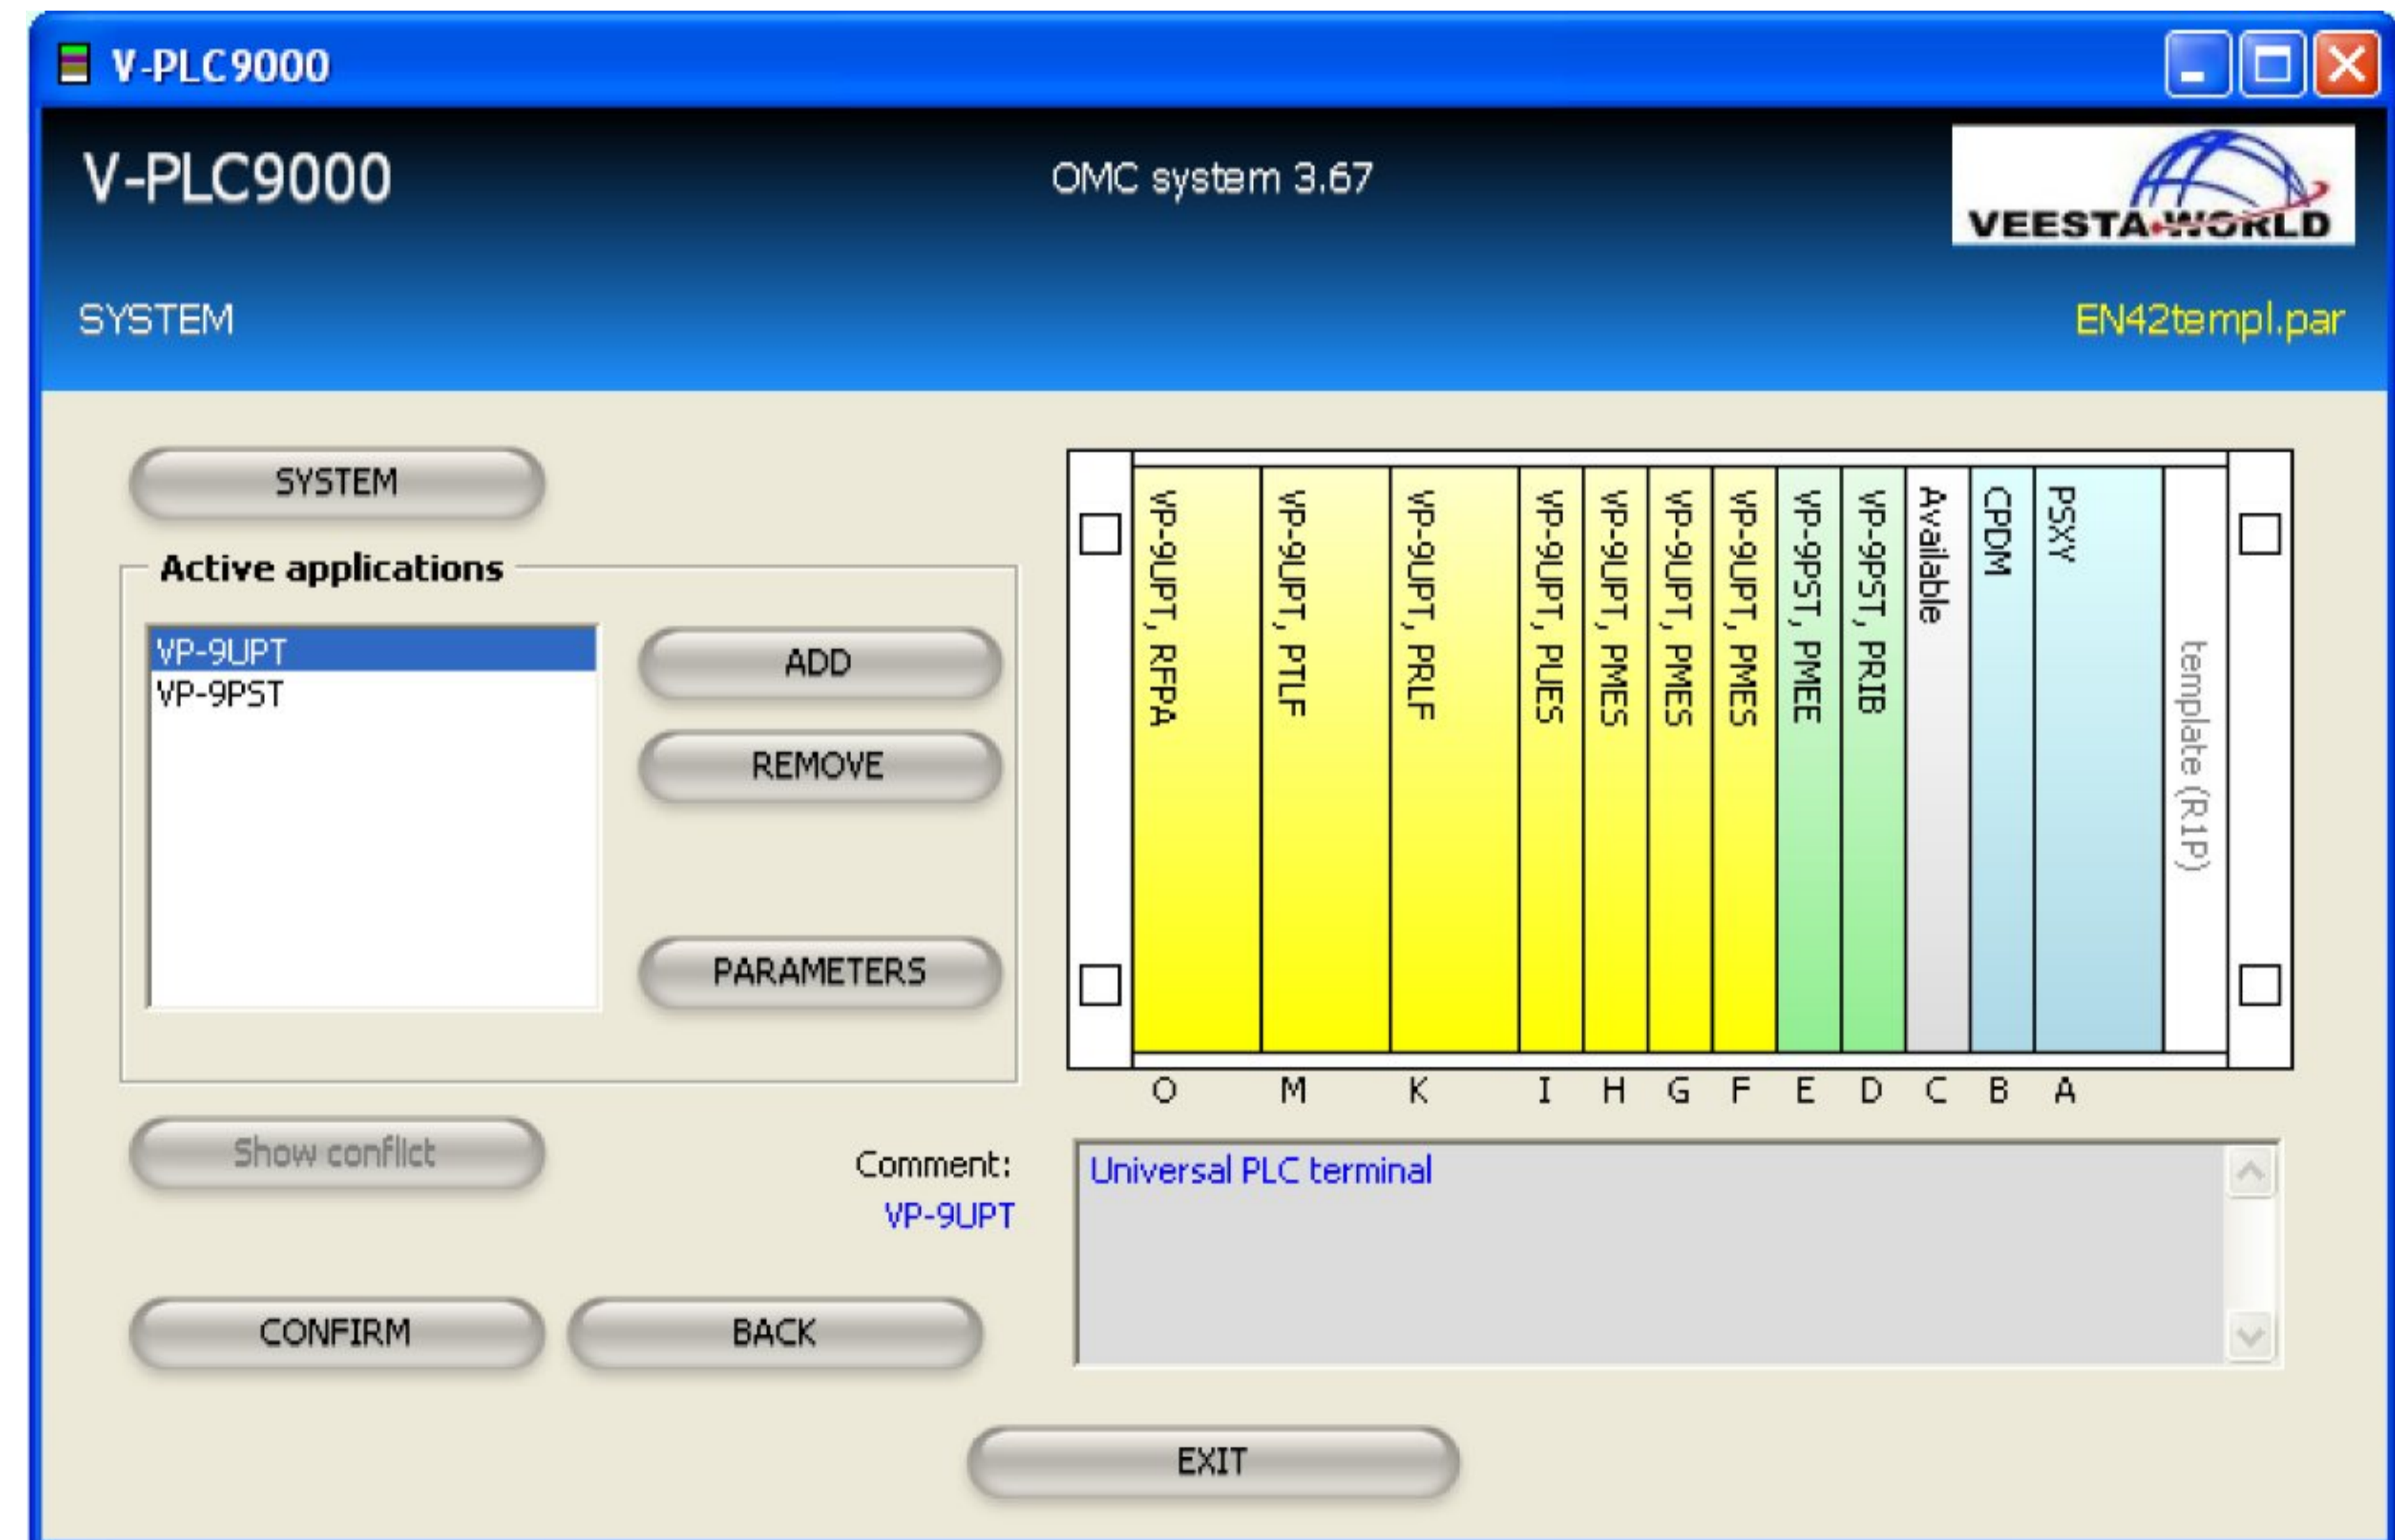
V-PLC9000

V-PLC9000

OMC system 3.67

VEESTA WORLD

SYSTEM

EN42templ.par

SYSTEM

Active applications

VP-9UPT
VP-9PST

ADD

REMOVE

PARAMETERS

VP-9UPT, RFPA
VP-9UPT, PTLF
VP-9UPT, PRLF
VP-9UPT, PUES
VP-9UPT, PMES
VP-9UPT, PMES
VP-9UPT, PMES
VP-9PST, PMEE
VP-9PST, PRIB
Available
CPDM
PSXY
template (R1P)

O M K I H G F E D C B A

Show conflict

Comment:
VP-9UPT

Universal PLC terminal

CONFIRM

BACK

EXIT